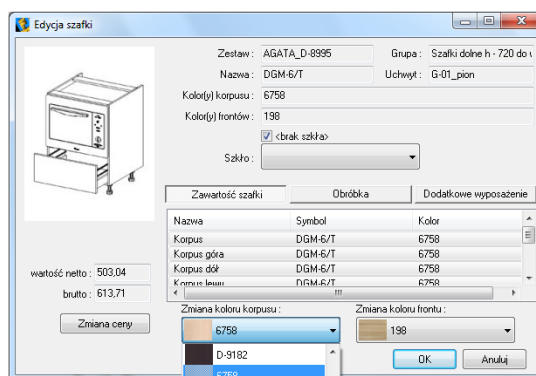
Edycja szafki

Zestaw : AGATA_D-8995
Grupa : Szafki dolne h - 720 do
Nazwa : DGM-6/T
Uchwyt : G-01_pion
Kolor(y) korpusu : 6758
Kolor(y) frontów : 198
<brak szkła>
Szkło :

Zawartość szafki | Obróbka | Dodatkowe wyposażenie

| Nazwa | Symbol | Kolor |
|---|---|---|
| Korpus | DGM-6/T | 6758 |
| Korpus góra | DGM-6/T | 6758 |
| Korpus dół | DGM-6/T | 6758 |
| Korpus lewy | DGM-6/T | 6758 |

wartość netto : 503,04
brutto : 613,71

Zmiana ceny

Zmiana koloru korpusu :
6758
D-9182
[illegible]

Zmiana koloru frontu :
198

OK
Anuluj